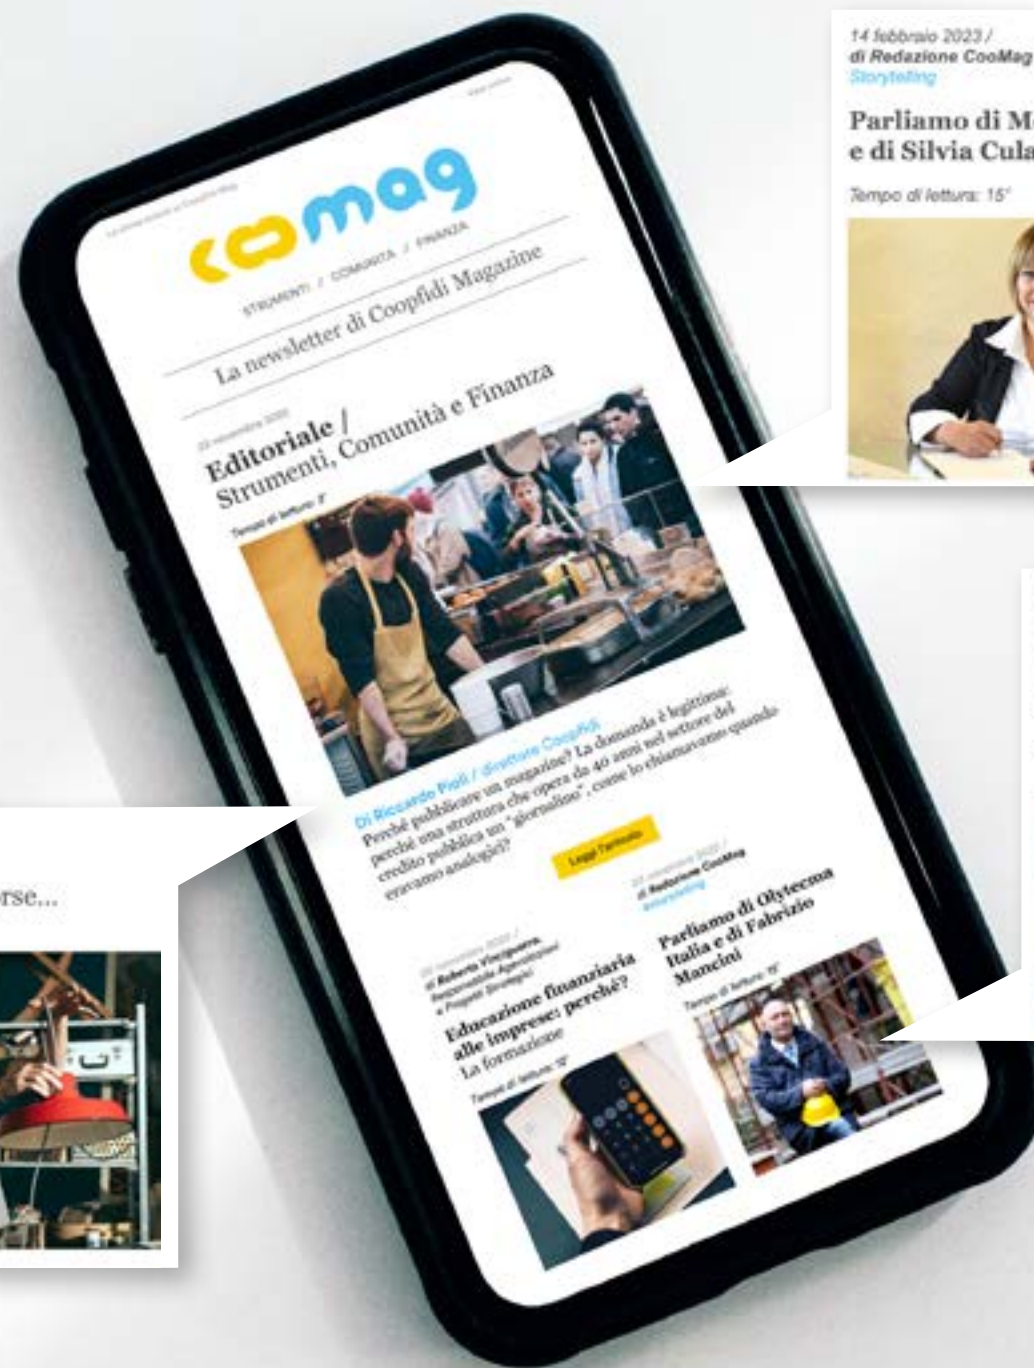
coomag

STRUMENTI / COMUNITÀ / FINANZA

La newsletter di Coopfidi Magazine

Editoriale /
Strumenti, Comunità e Finanza

Tempo di lettura: 3'

Di Riccardo Pioli / direttore Coopfidi
Perché pubblicare un magazine? La domanda è legittima: perché una struttura che opera da 40 anni nel settore del credito pubblica un "giornalino", come lo chiamavamo quando eravamo analogici?

Leggi l'articolo

di Roberto Vincigurra, Responsabile Agevolazioni e Progetti Strategici
Educazione finanziaria alle imprese: perché?
La formazione

Tempo di lettura: 5'

di Redazione CooMag
Storytelling
Parliamo di Olytecma Italia e di Fabrizio Mancini

Tempo di lettura: 5'

14 febbraio 2023 /
di Redazione CooMag
Storytelling

Parliamo di M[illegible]
e di Silvia Cula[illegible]

Tempo di lettura: 15'

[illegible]rse...